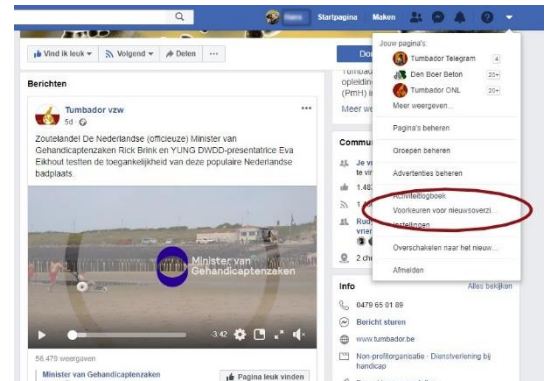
Startpagina Maken

Vind ik leuk Volgend Delen ···

Berichten

Tumbador vzw
5d

Zoutelande! De Nederlandse (officieuze) Minister van Gehandicaptenzaken Rick Brink en YUNG DWDD-presentatrice Eva Eikhout testten de toegankelijkheid van deze populaire Nederlandse badplaats.

Minister van Gehandicaptenzaken

3:42

56.479 weergaven

Minister van Gehandicaptenzaken

Pagina leuk vinden

Do

Tumbad opleidin (PmH) i Meer w

Commu
Je v
1.48
1
Rud vrie
2 ch

Info
0479 65 01 89
Bericht sturen
www.tumbador.be
Non-profitorganisatie · Dienstverlening bij handicap

Alles bekijken

Jouw pagina's:
Tumbador Telegram 4
Den Boer Beton 20+
Tumbador ONL 20+
Meer weergeven...

Pagina's beheren

Groepen beheren

Advertenties beheren

Activiteitenlogboek
Voorkeuren voor nieuwsoverzi...
Instellingen

Overschakelen naar het nieuw...

Afmelden